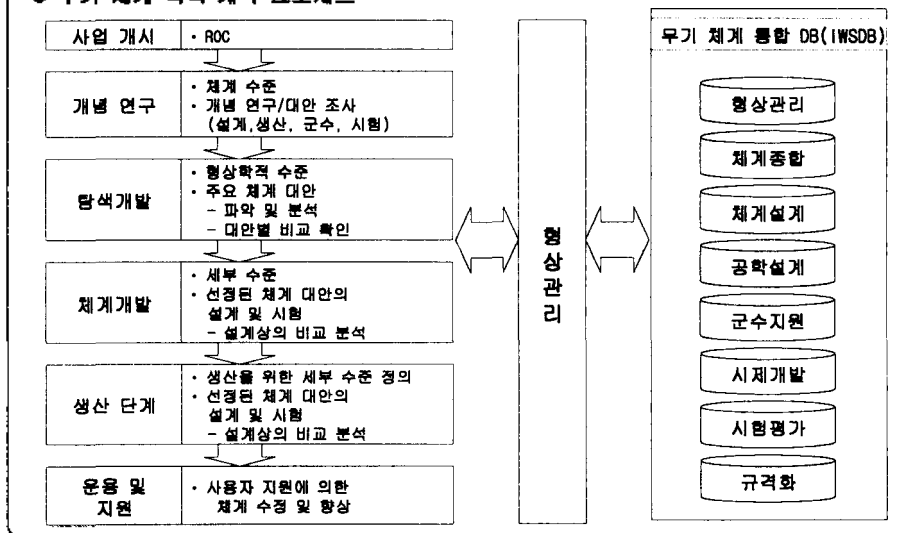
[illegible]

| 사업 개시 | • ROC |
|---|---|
| 개념 연구 | • 체계 수준<br>• 개념 연구/대안 조사 (설계,생산, 군수, 시험) |
| 탐색개발 | • 형상학적 수준<br>• 주요 체계 대안<br>– 파악 및 분석<br>– 대안별 비교 확인 |
| 체계개발 | • 세부 수준<br>• 선정된 체계 대안의 설계 및 시험<br>– 설계상의 비교 분석 |
| 생산 단계 | • 생산을 위한 세부 수준 정의<br>• 선정된 체계 대안의 설계 및 시험<br>– 설계상의 비교 분석 |
| 운용 및 지원 | • 사용자 지원에 의한 체계 수정 및 향상 |

형상관리

무기 체계 통합 DB(IWSDB)

형상관리

체계종합

체계설계

공학설계

군수지원

시제개발

시험평가

규격화